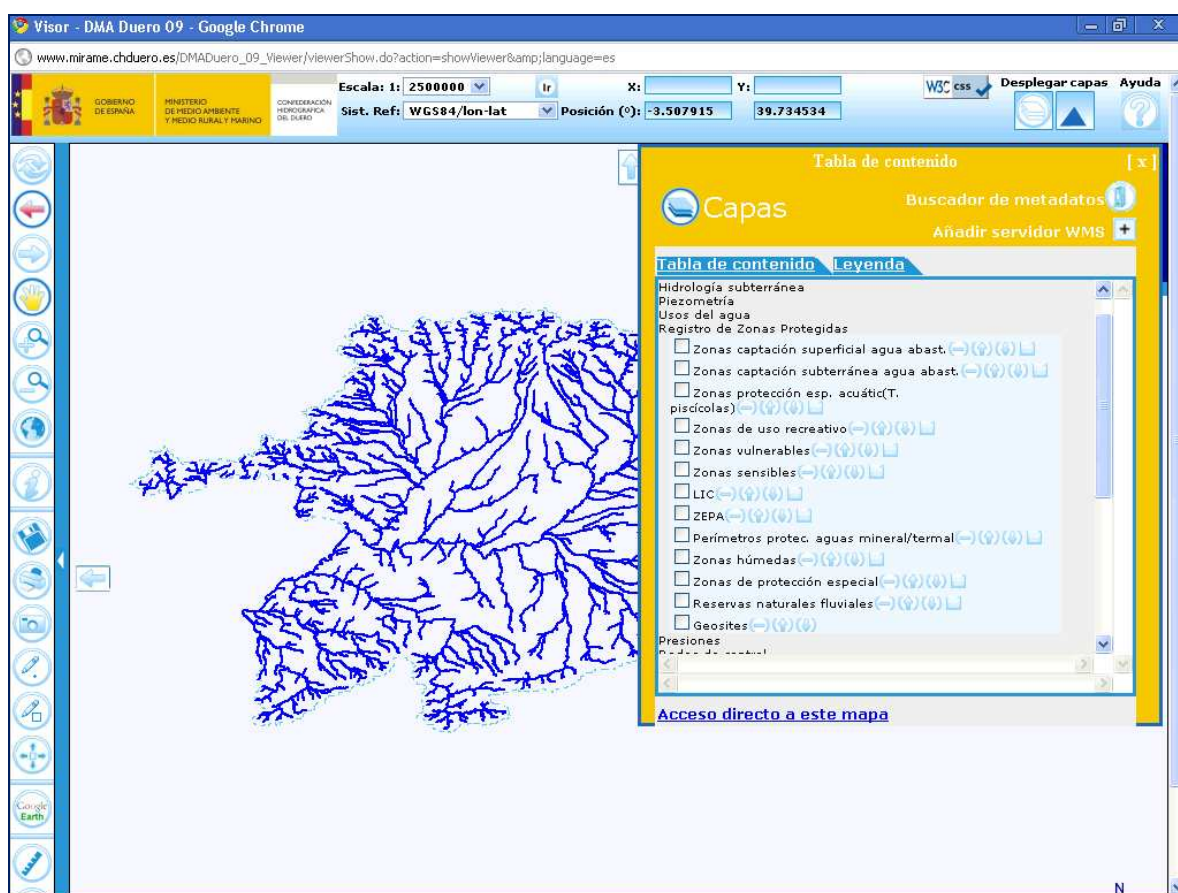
Visor - DMA Duero 09 - Google Chrome

www.mirame.chduero.es/DMADuero_09_Viewer/viewerShow.do?action=showViewer&amp;language=es

GOBIERNO DE ESPAÑA
MINISTERIO DE MEDIO AMBIENTE Y MEDIO RURAL Y MARINO
CONFEDERACIÓN HIDROGRÁFICA DEL DUERO

Escala: 1: 2500000
Ir
X:
Y:
Sist. Ref: WGS84/lon-lat
Posición (º): -3.507915 39.734534
W3C css
Desplegar capas
Ayuda

Google Earth

Tabla de contenido [x]
Capas
Buscador de metadatos
Añadir servidor WMS +
Tabla de contenido Leyenda

Hidrología subterránea
Piezometría
Usos del agua
Registro de Zonas Protegidas
Zonas captación superficial agua abast.
Zonas captación subterránea agua abast.
Zonas protección esp. acuátic(T. piscícolas)
Zonas de uso recreativo
Zonas vulnerables
Zonas sensibles
LIC
ZEPA
Perímetros protec. aguas mineral/termal
Zonas húmedas
Zonas de protección especial
Reservas naturales fluviales
Geosites
Presiones
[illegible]

Acceso directo a este mapa

N